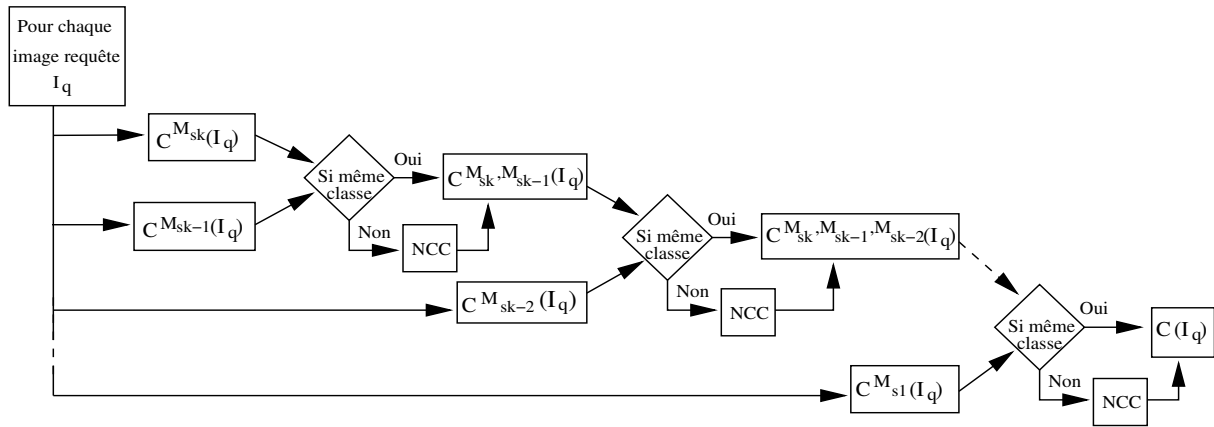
Pour chaque image requête $I_q$

$C^{M_{sk}}(I_q)$

$C^{M_{sk-1}}(I_q)$

Si même classe

Oui

Non

$C^{M_{sk},M_{sk-1}}(I_q)$

NCC

$C^{M_{sk-2}}(I_q)$

Si même classe

Oui

Non

$C^{M_{sk},M_{sk-1},M_{sk-2}}(I_q)$

NCC

$C^{M_{s1}}(I_q)$

Si même classe

Oui

Non

$C(I_q)$

NCC